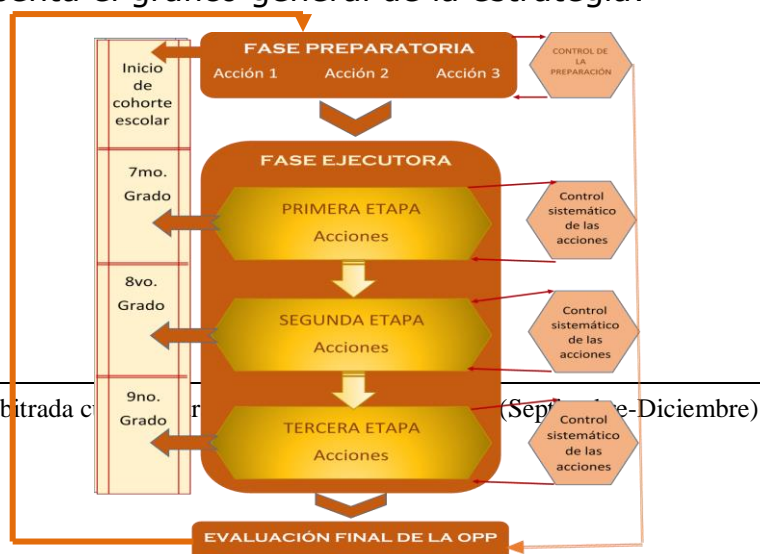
senta el gráfico general de la estrategia:

FASE PREPARATORIA
Acción 1 Acción 2 Acción 3

CONTROL DE LA PREPARACIÓN

Inicio de cohorte escolar

FASE EJECUTORA

7mo. Grado

PRIMERA ETAPA
Acciones

Control sistemático de las acciones

8vo. Grado

SEGUNDA ETAPA
Acciones

Control sistemático de las acciones

9no. Grado

TERCERA ETAPA
Acciones

Control sistemático de las acciones

bitrada c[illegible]r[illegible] (Sep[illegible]e-Diciembre)

EVALUACIÓN FINAL DE LA OPP